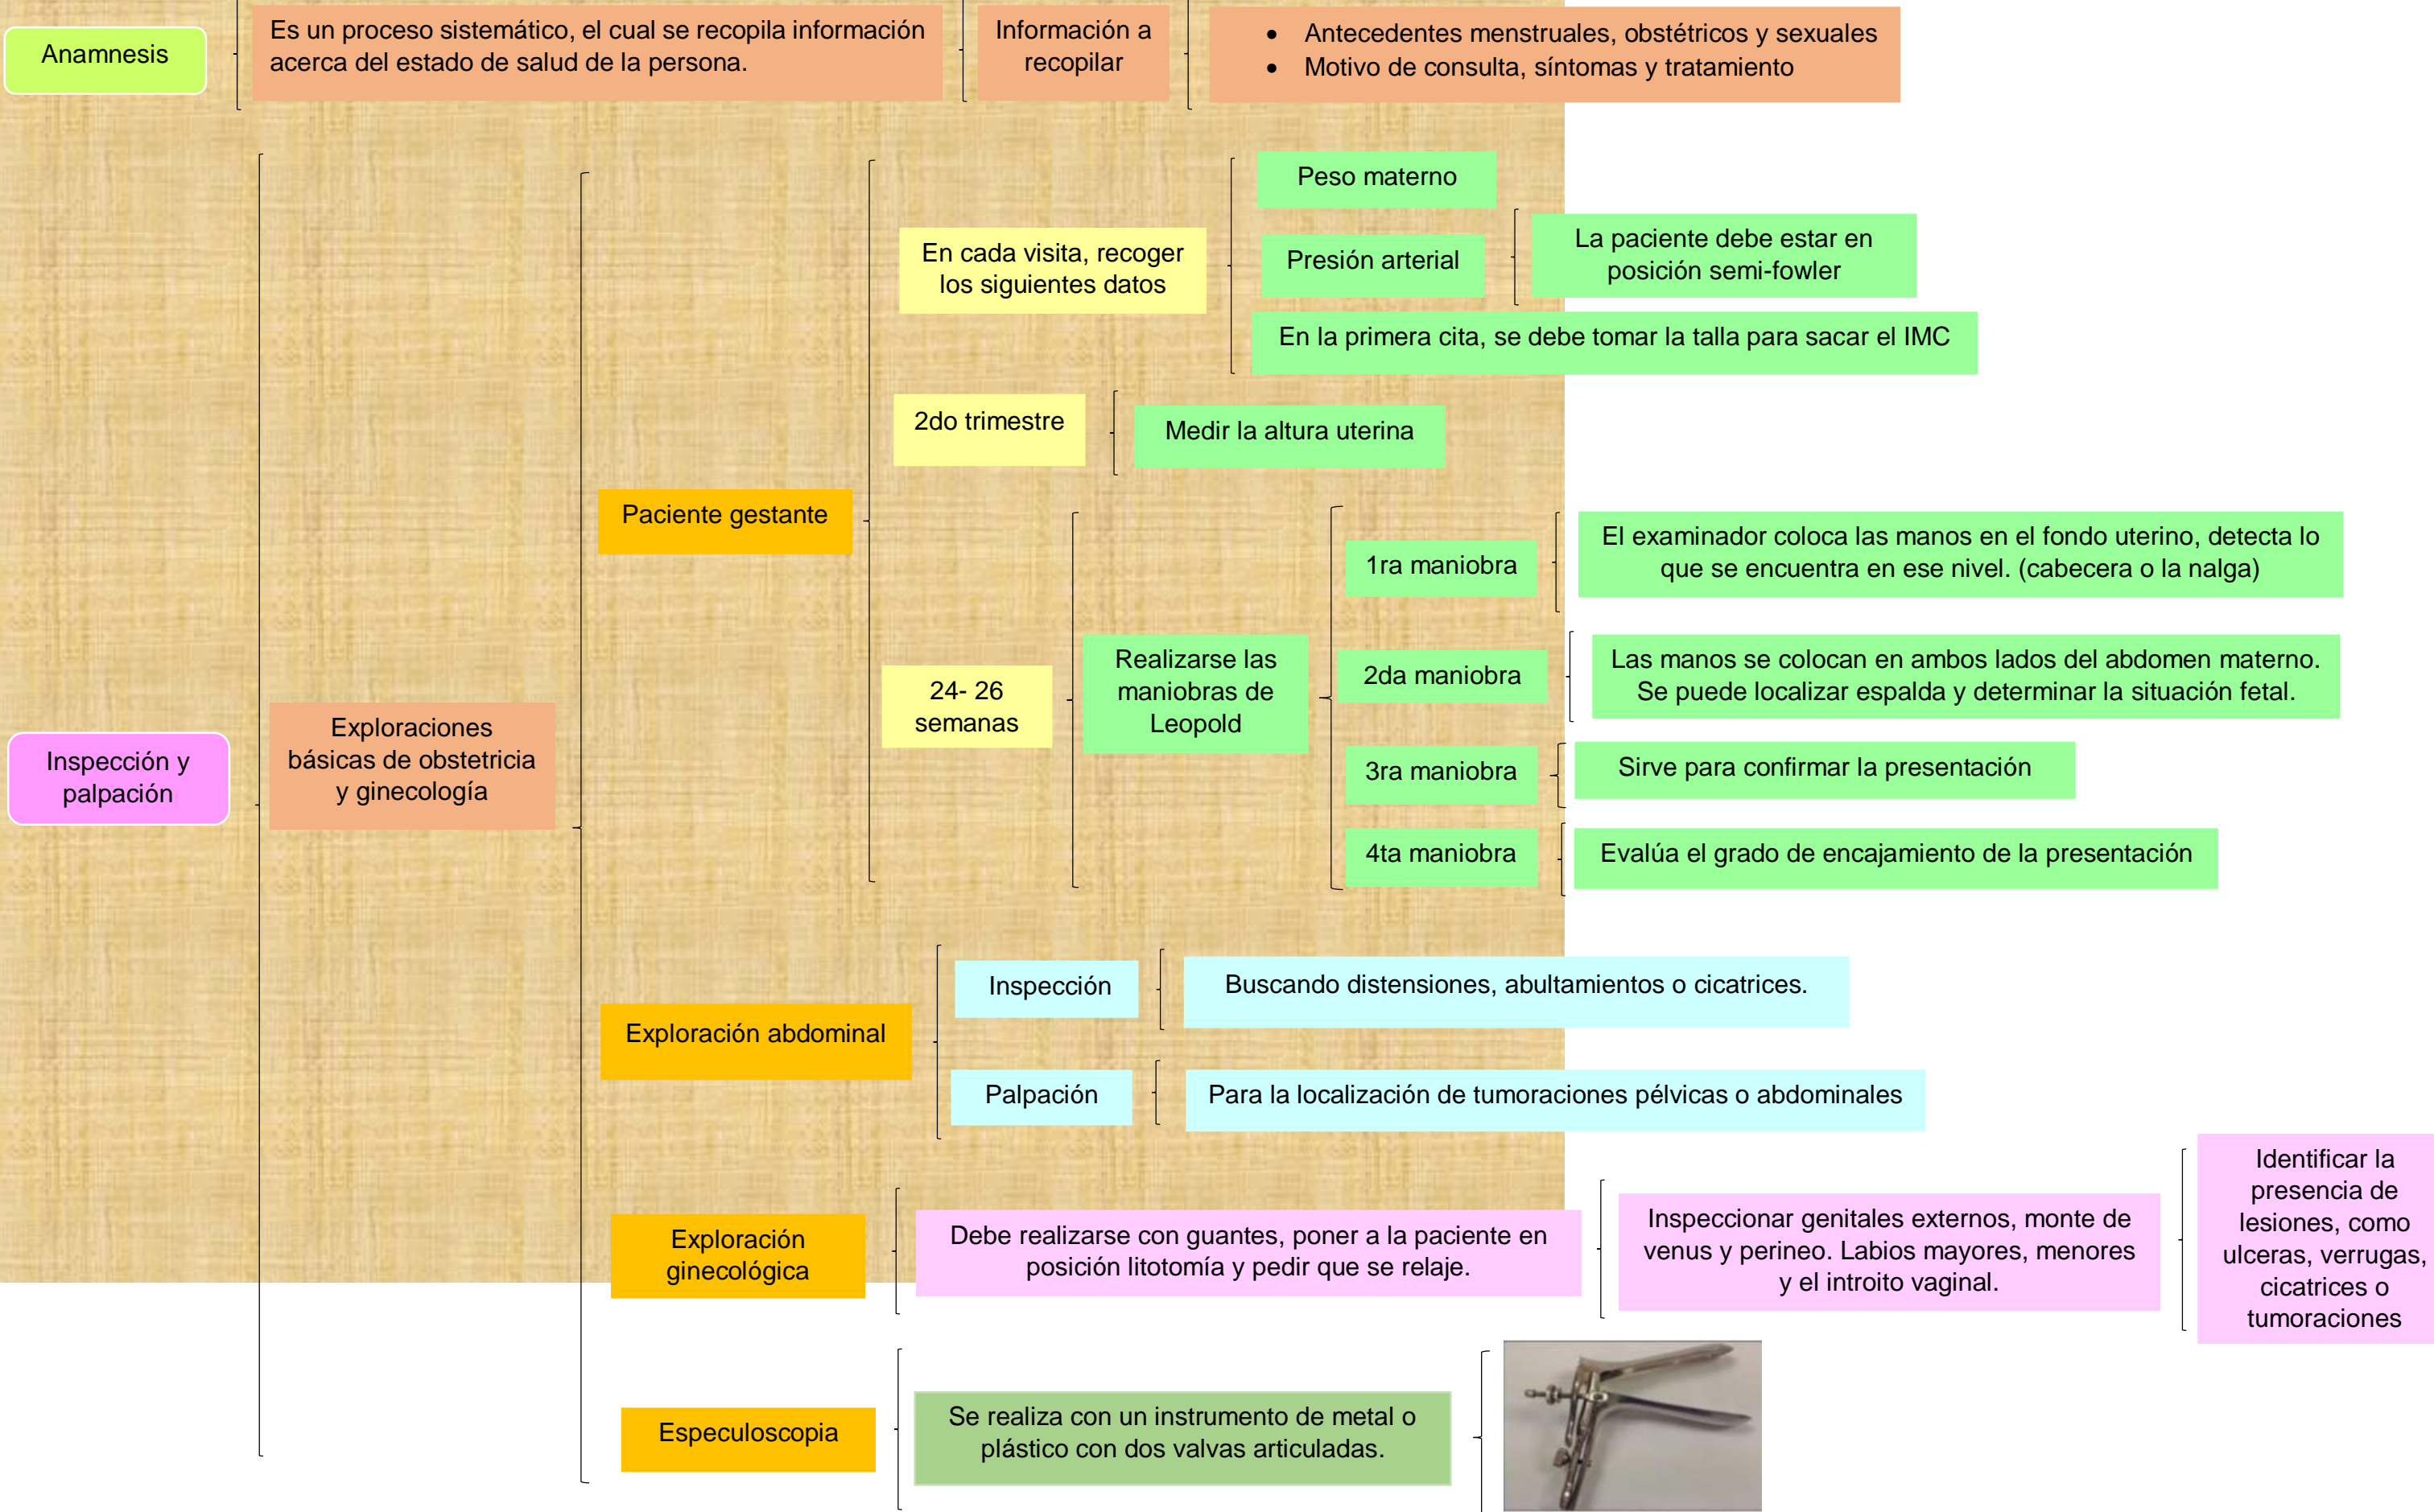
Anamnesis

Es un proceso sistemático, el cual se recopila información acerca del estado de salud de la persona.

Información a recopilar

- Antecedentes menstruales, obstétricos y sexuales
- Motivo de consulta, síntomas y tratamiento

Inspección y palpación

Exploraciones básicas de obstetricia y ginecología

Paciente gestante

En cada visita, recoger los siguientes datos

Peso materno

Presión arterial

La paciente debe estar en posición semi-fowler

En la primera cita, se debe tomar la talla para sacar el IMC

2do trimestre

Medir la altura uterina

24- 26 semanas

Realizarse las maniobras de Leopold

1ra maniobra

El examinador coloca las manos en el fondo uterino, detecta lo que se encuentra en ese nivel. (cabecera o la nalga)

2da maniobra

Las manos se colocan en ambos lados del abdomen materno. Se puede localizar espalda y determinar la situación fetal.

3ra maniobra

Sirve para confirmar la presentación

4ta maniobra

Evalúa el grado de encajamiento de la presentación

Exploración abdominal

Inspección

Buscando distensiones, abultamientos o cicatrices.

Palpación

Para la localización de tumoraciones pélvicas o abdominales

Exploración ginecológica

Debe realizarse con guantes, poner a la paciente en posición litotomía y pedir que se relaje.

Inspeccionar genitales externos, monte de venus y perineo. Labios mayores, menores y el introito vaginal.

Identificar la presencia de lesiones, como ulceras, verrugas, cicatrices o tumoraciones

Especuloscopia

Se realiza con un instrumento de metal o plástico con dos valvas articuladas.